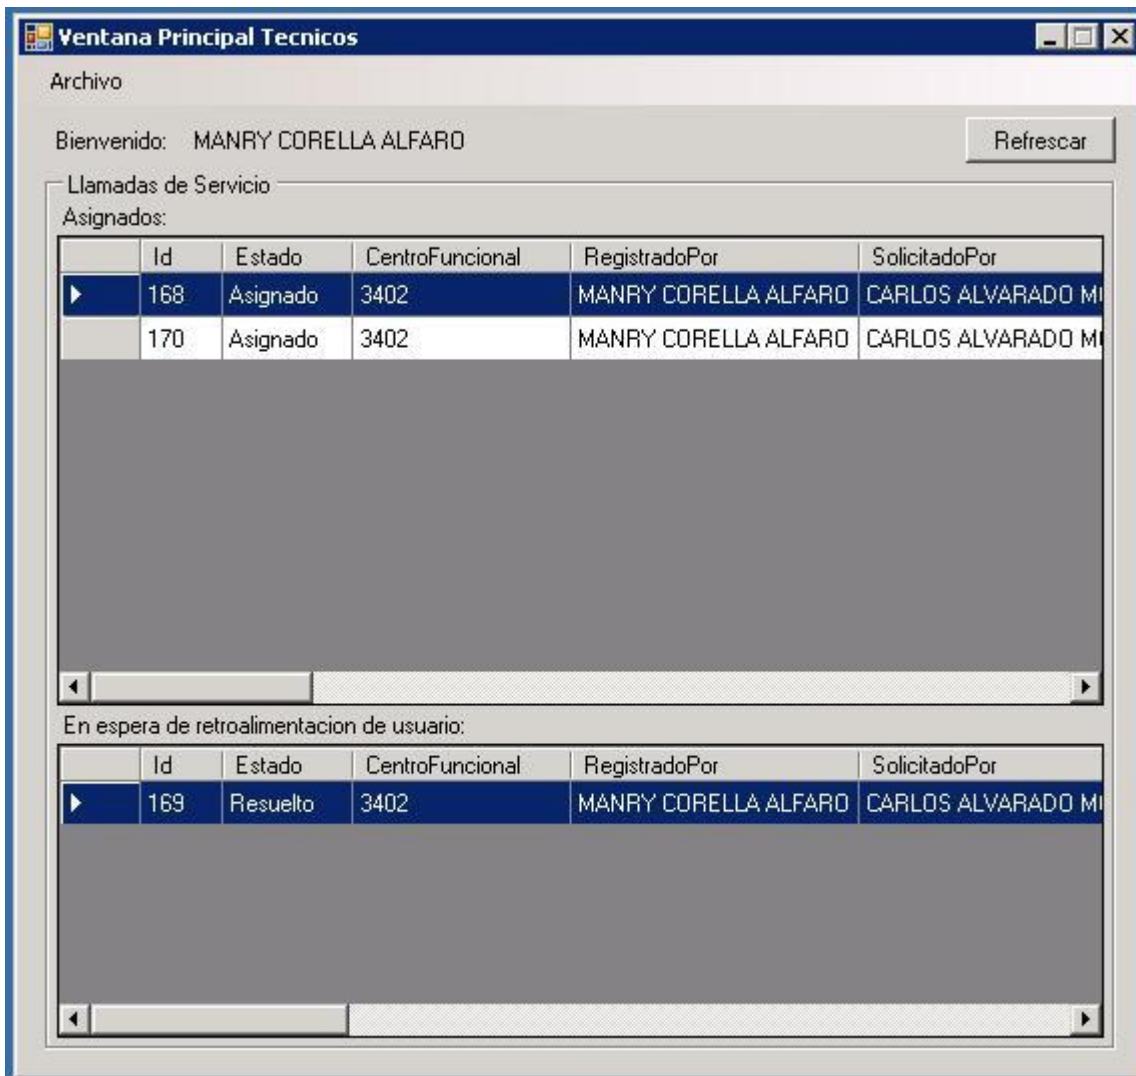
Ventana Principal Tecnicos

Archivo

Bienvenido: MANRY CORELLA ALFARO

Refrescar

Llamadas de Servicio

Asignados:

| Id | Estado | CentroFuncional | RegistradoPor | SolicitadoPor |
|---|---|---|---|---|
| 168 | Asignado | 3402 | MANRY CORELLA ALFARO | CARLOS ALVARADO M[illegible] |
| 170 | Asignado | 3402 | MANRY CORELLA ALFARO | CARLOS ALVARADO M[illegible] |

En espera de retroalimentacion de usuario:

| Id | Estado | CentroFuncional | RegistradoPor | SolicitadoPor |
|---|---|---|---|---|
| 169 | Resuelto | 3402 | MANRY CORELLA ALFARO | CARLOS ALVARADO M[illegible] |